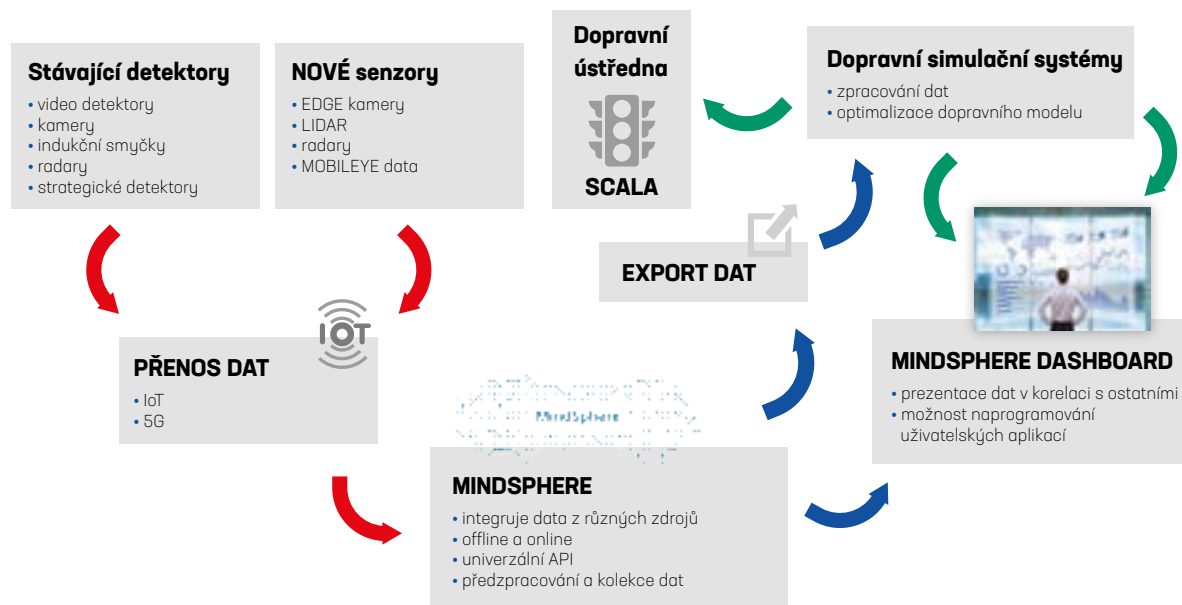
Stávající detektory
• video detektory
• kamery
• indukční smyčky
• radary
• strategické detektory

NOVÉ senzory
• EDGE kamery
• LIDAR
• radary
• MOBILEYE data

Dopravní ústředna

SCALA

Dopravní simulační systémy
• zpracování dat
• optimalizace dopravního modelu

EXPORT DAT

IOT

PŘENOS DAT
• IoT
• 5G

MindSphere

MINDSPHERE DASHBOARD
• prezentace dat v korelaci s ostatními
• možnost naprogramování uživatelských aplikací

MINDSPHERE
• integruje data z různých zdrojů
• offline a online
• univerzální API
• předzpracování a kolekce dat